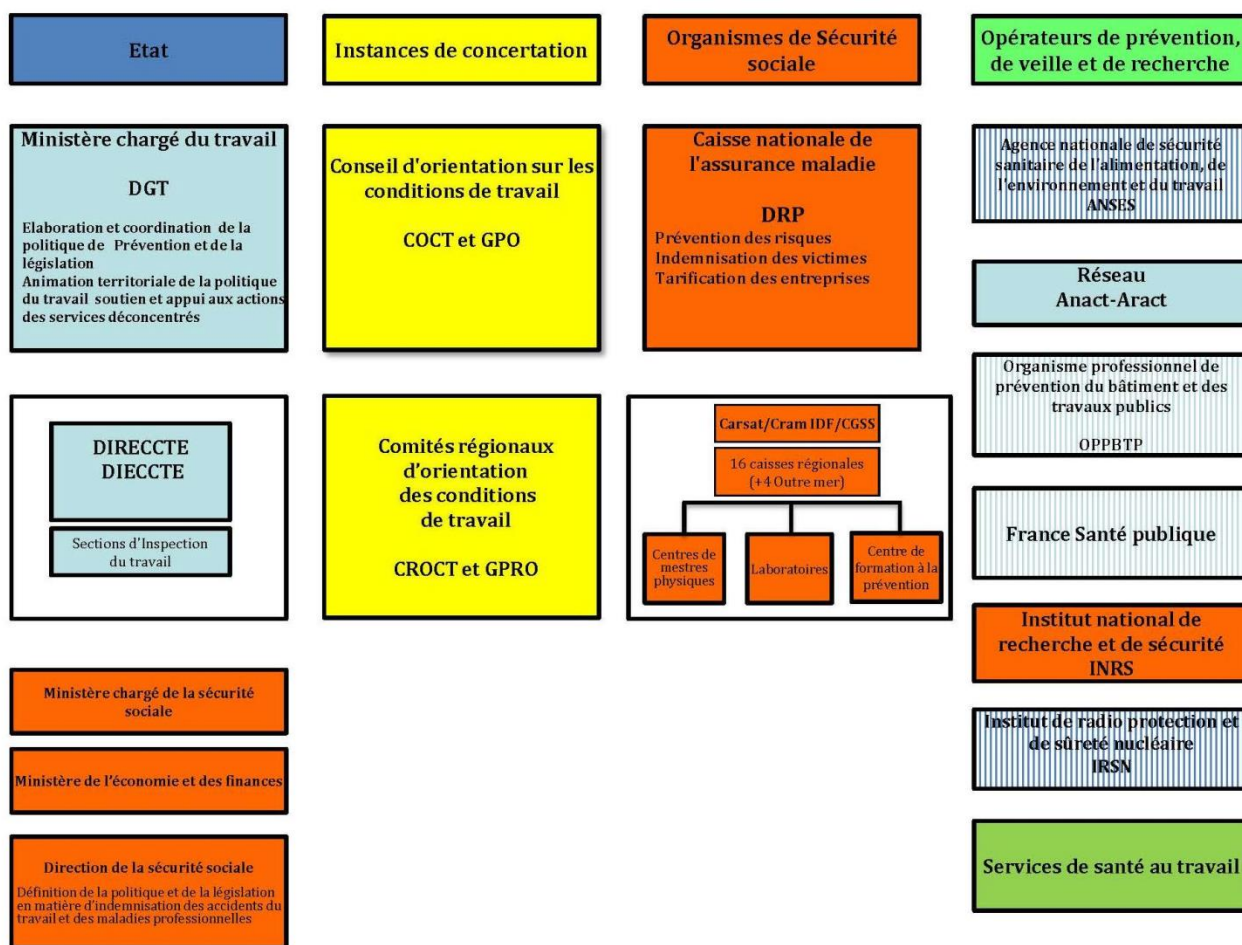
Etat

Ministère chargé du travail

DGT

Elaboration et coordination de la politique de Prévention et de la législation
Animation territoriale de la politique du travail soutien et appui aux actions des services déconcentrés

DIRECCTE
DIECCTE

Sections d'Inspection du travail

Ministère chargé de la sécurité sociale

Ministère de l'économie et des finances

Direction de la sécurité sociale

Définition de la politique et de la législation en matière d'indemnisation des accidents du travail et des maladies professionnelles

Instances de concertation

Conseil d'orientation sur les conditions de travail

COCT et GPO

Comités régionaux d'orientation des conditions de travail

CROCT et GPRO

Organismes de Sécurité sociale

Caisse nationale de l'assurance maladie

DRP
Prévention des risques
Indemnisation des victimes
Tarification des entreprises

Carsat/Cram IDF/CGSS

16 caisses régionales (+4 Outre mer)

Centres de mestres physiques

Laboratoires

Centre de formation à la prévention

Opérateurs de prévention, de veille et de recherche

Agence nationale de sécurité sanitaire de l'alimentation, de l'environnement et du travail
ANSES

Réseau
Anact-Aract

Organisme professionnel de prévention du bâtiment et des travaux publics

OPPBTP

France Santé publique

Institut national de recherche et de sécurité
INRS

Institut de radio protection et de sûreté nucléaire
IRSN

Services de santé au travail